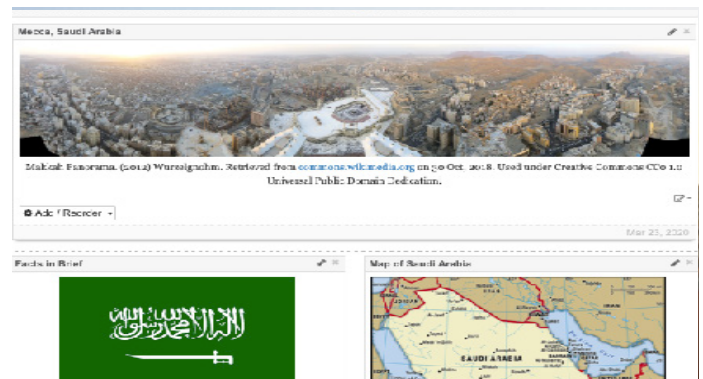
Mecca, Saudi Arabia

Makkah Panorama. (2012) Wurseighuhm. Retrieved from commons.wikimedia.org on 30-Oct. 2018. Used under Creative Commons CC0 1.0 Universal Public Domain Dedication.

Add / Reorder

Mar 25, 2020

Facts in Brief

لا إله إلا الله محمد رسول الله

Map of Saudi Arabia

SAUDI ARABIA